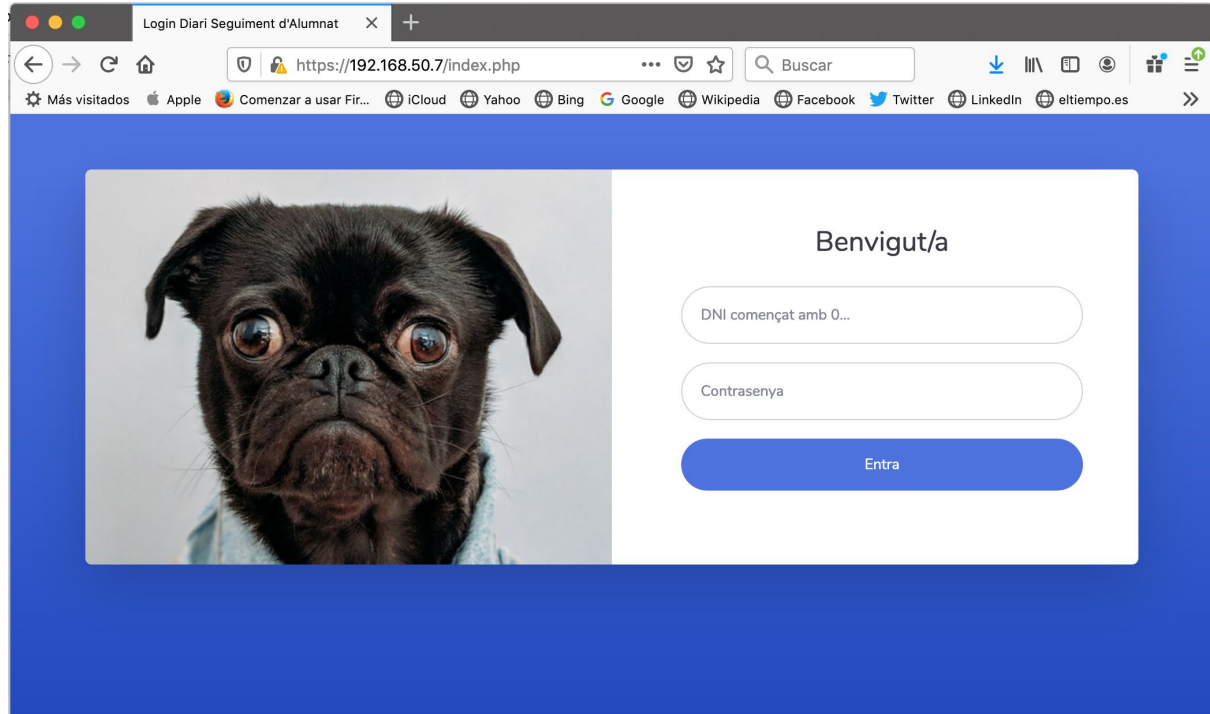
Login Diari Seguiment d'Alumnat

https://192.168.50.7/index.php

Buscar

Más visitados Apple Comenzar a usar Fir... iCloud Yahoo Bing Google Wikipedia Facebook Twitter LinkedIn eltiempo.es

Benvigut/a

DNI començat amb 0...

Contrasenya

Entra